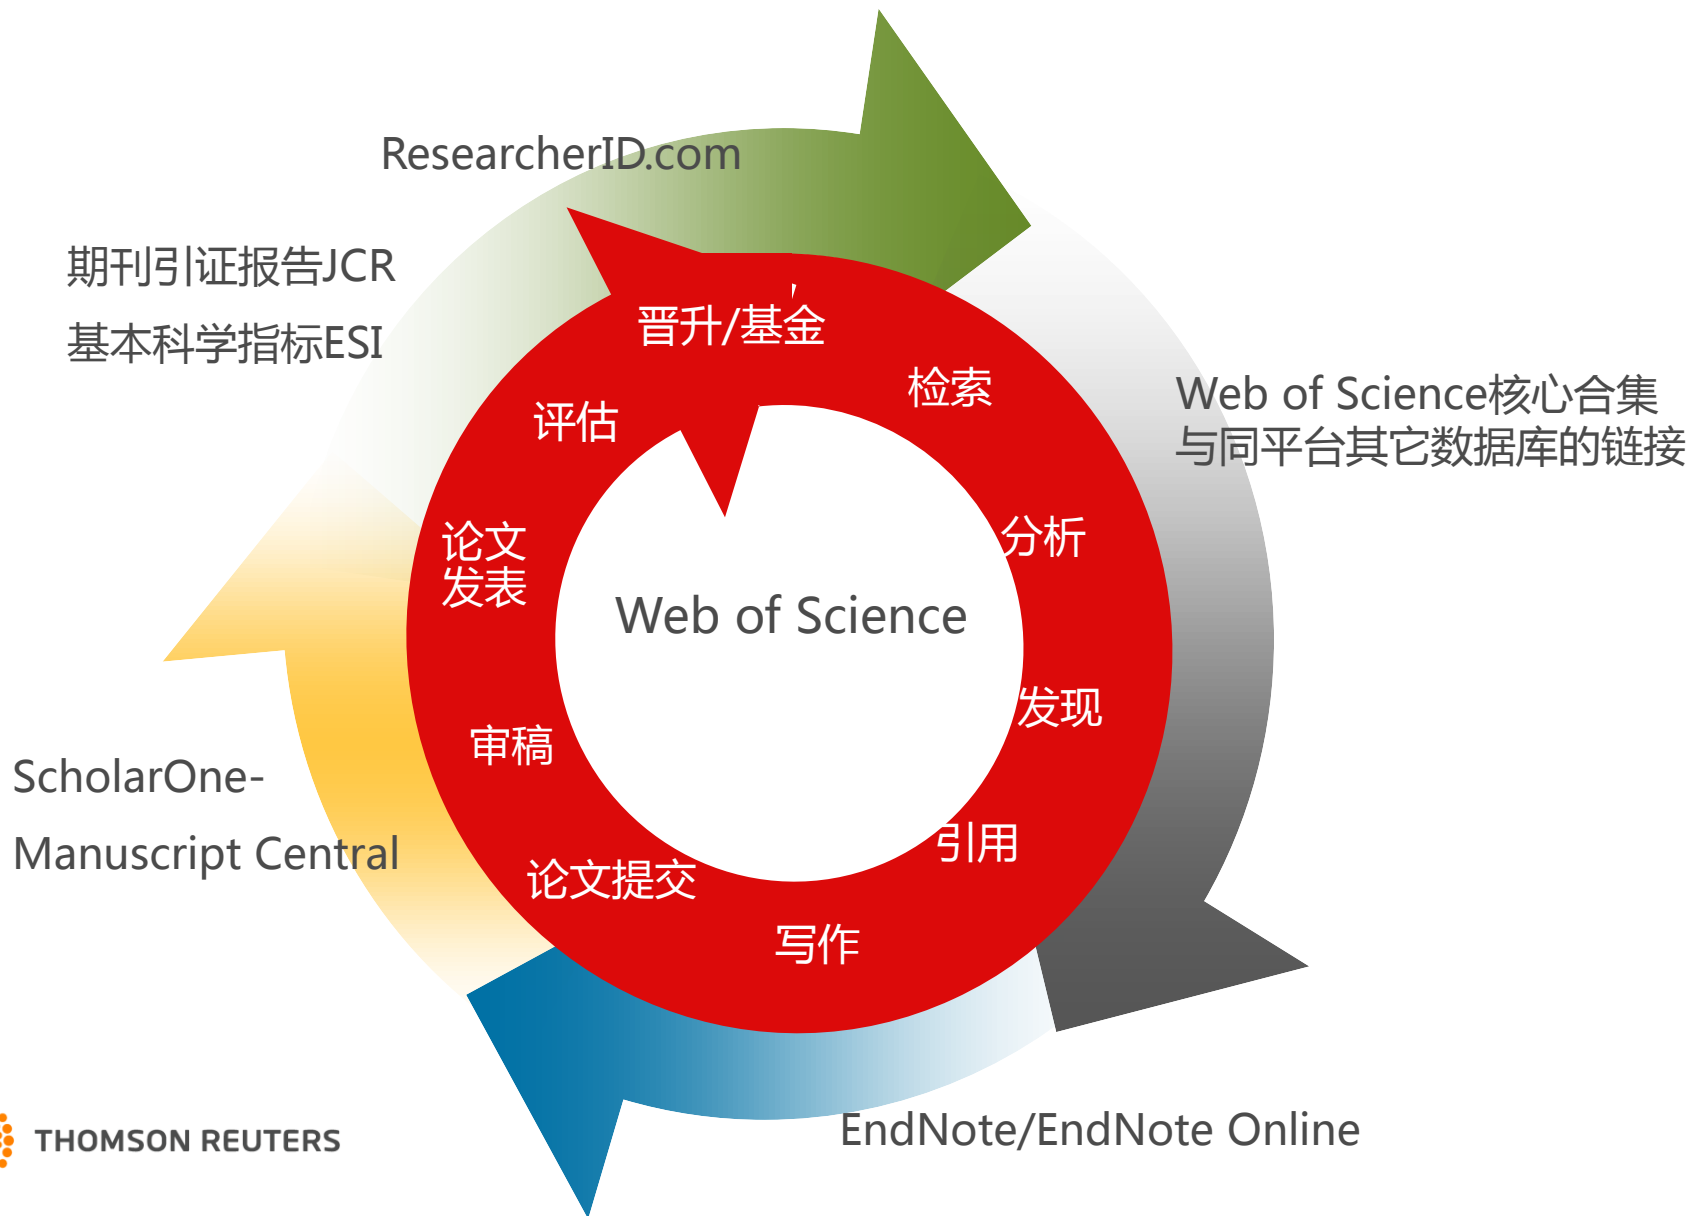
ResearcherID.com

期刊引证报告JCR

基本科学指标ESI

Web of Science核心合集与同平台其它数据库的链接

ScholarOne-

Manuscript Central

EndNote/EndNote Online

晋升/基金

检索

分析

发现

引用

写作

论文提交

审稿

论文发表

评估

Web of Science

THOMSON REUTERS